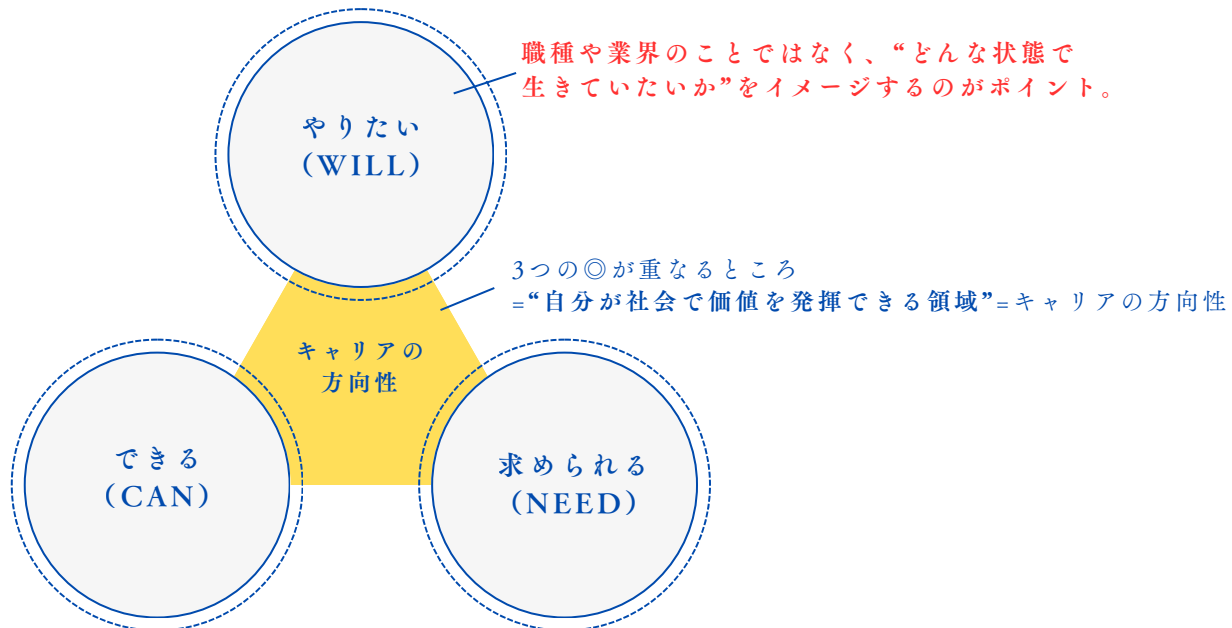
職種や業界のことではなく、“どんな状態で生きていたいか”をイメージするのがポイント。

やりたい
（WILL）

3つの◎が重なるところ
=“自分が社会で価値を発揮できる領域”=キャリアの方向性

キャリアの方向性

できる
（CAN）

求められる
（NEED）